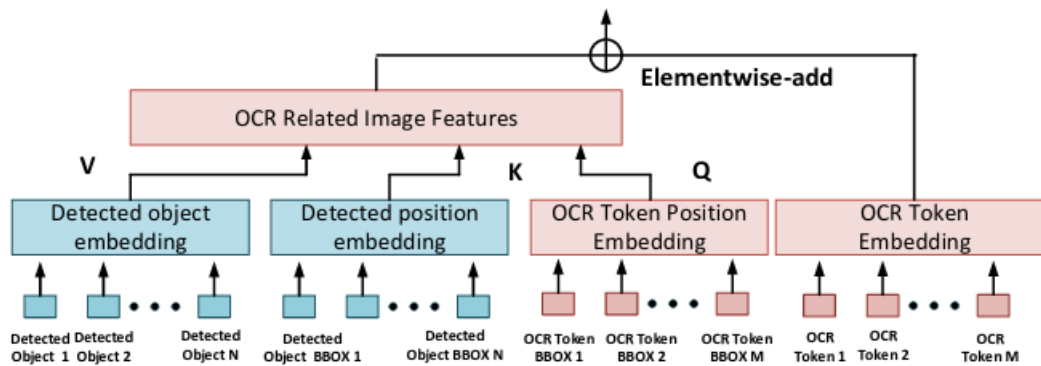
Elementwise-add

OCR Related Image Features

V

K

Q

Detected object embedding

Detected position embedding

OCR Token Position Embedding

OCR Token Embedding

Detected Object 1

Detected Object 2

Detected Object N

Detected Object BBOX 1

Detected Object BBOX N

OCR Token BBOX 1

OCR Token BBOX 2

OCR Token BBOX M

OCR Token 1

OCR Token 2

OCR Token M